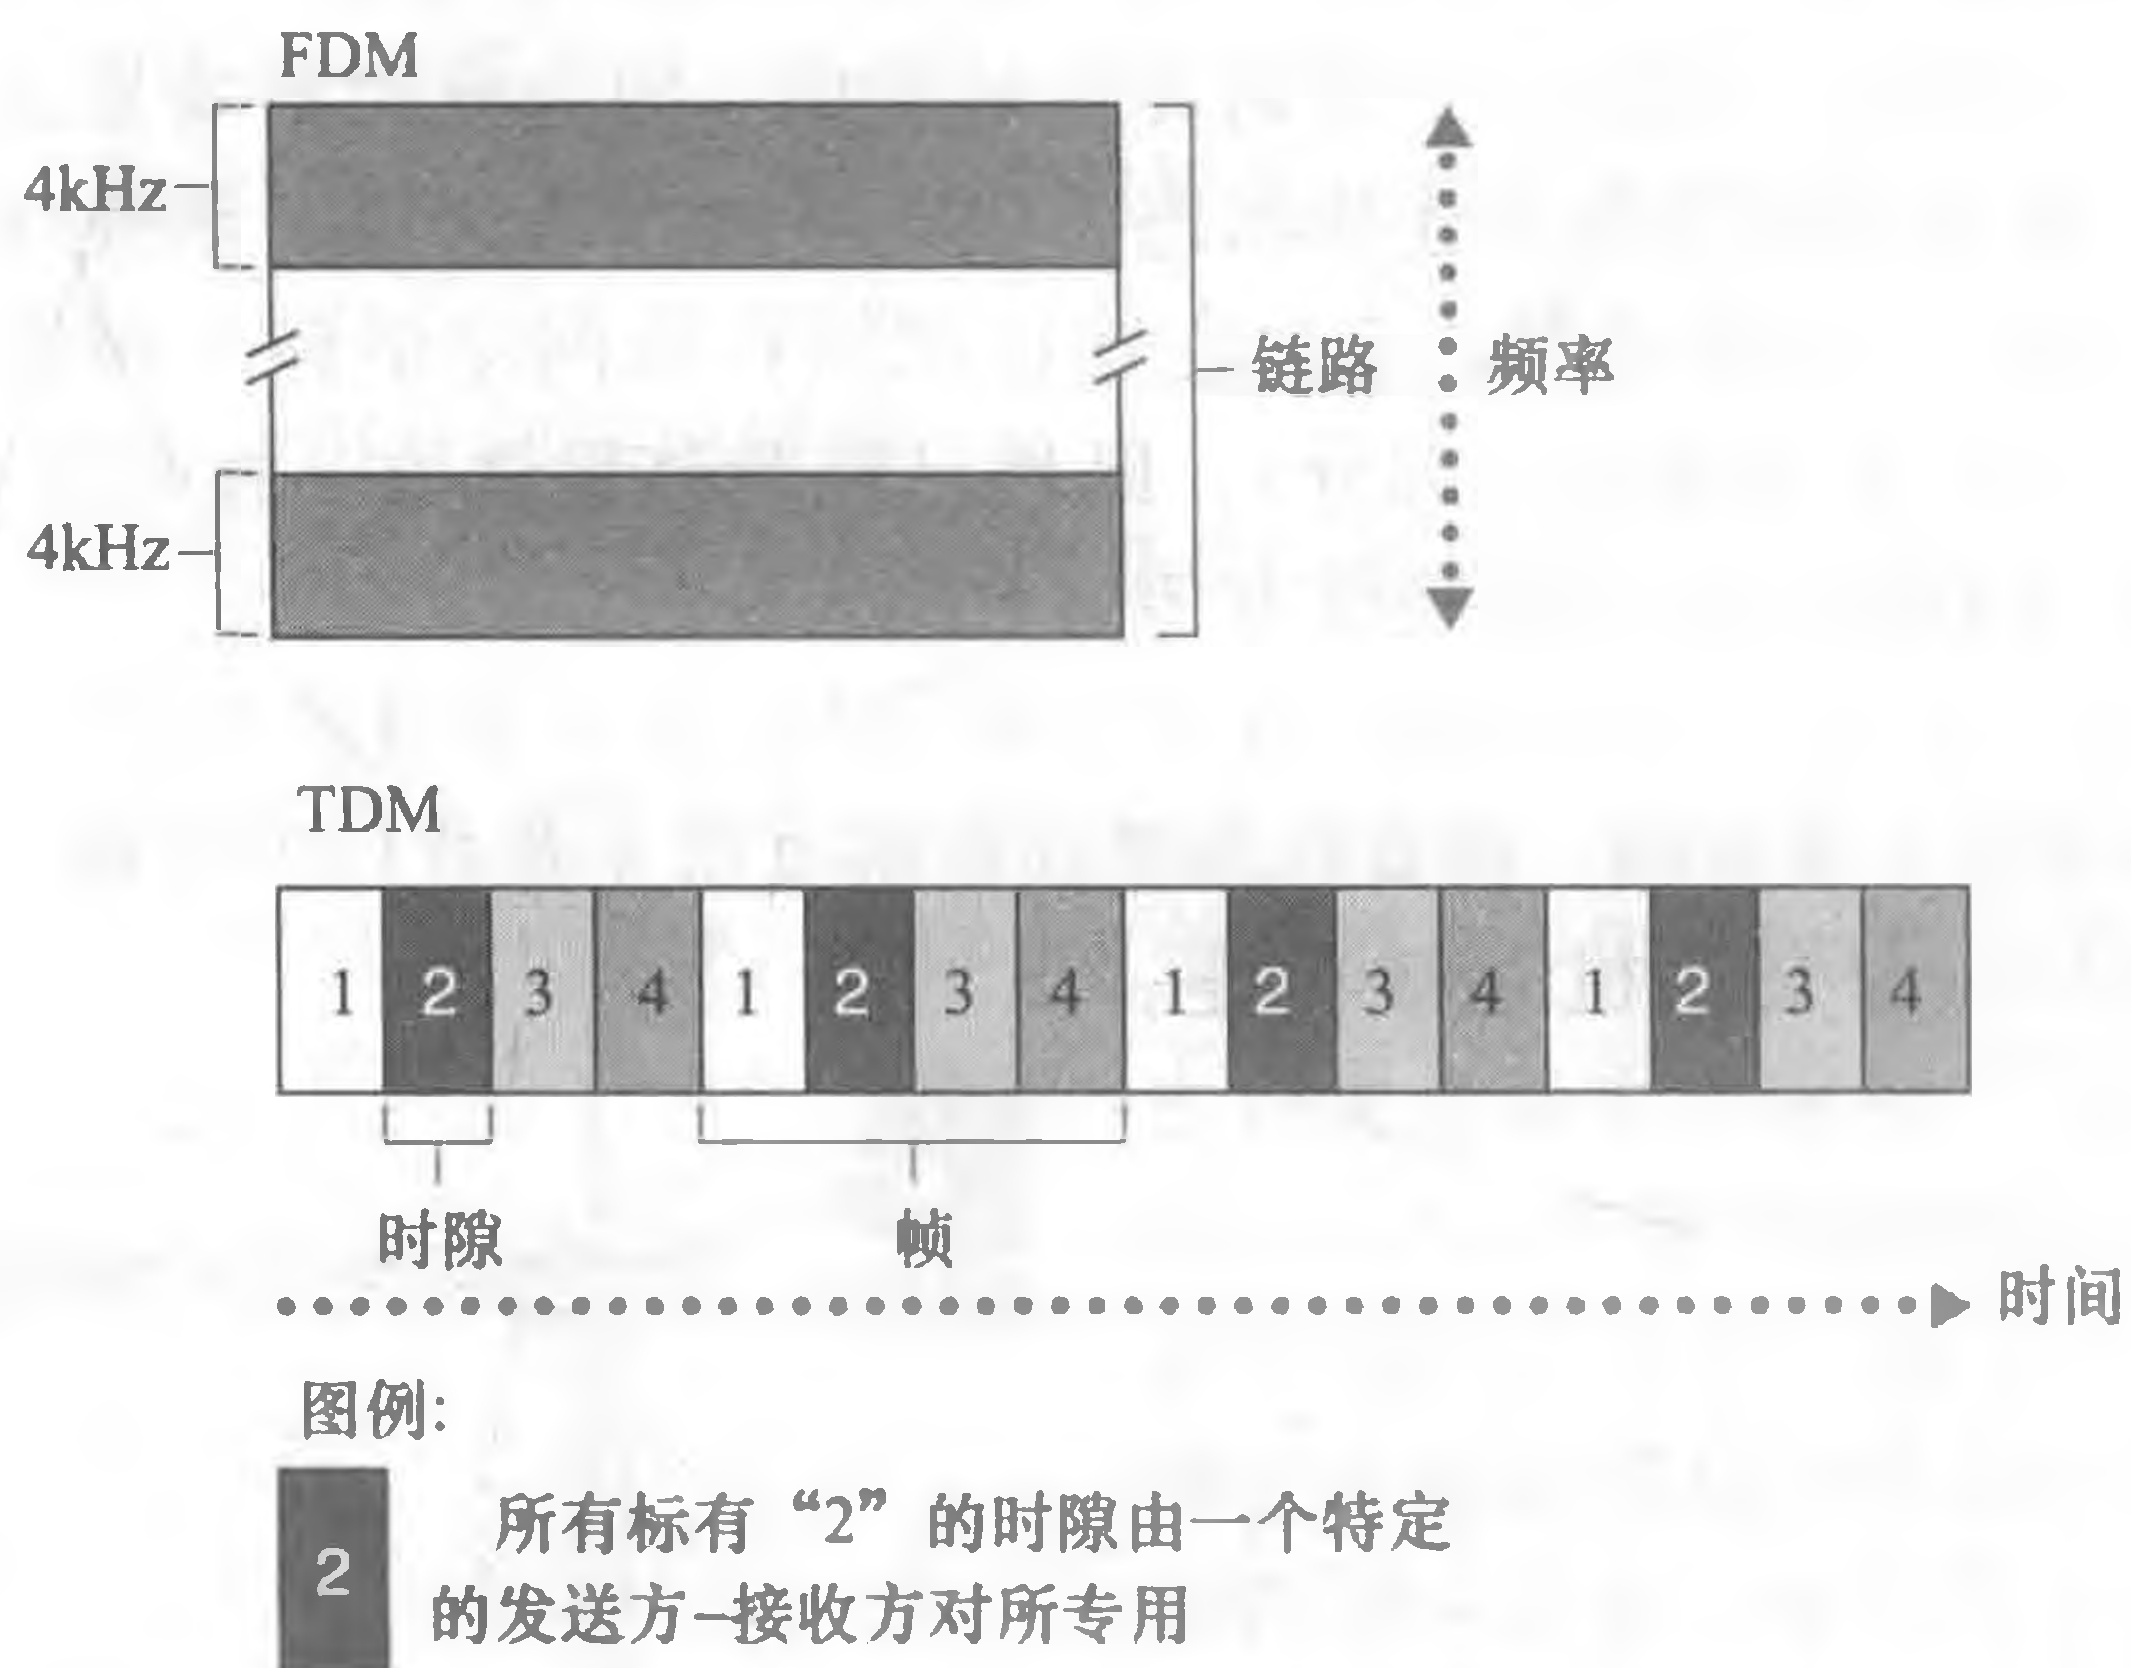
FDM

4kHz

链路

频率

4kHz

TDM

| 1 | 2 | 3 | 4 | 1 | 2 | 3 | 4 | 1 | 2 | 3 | 4 | 1 | 2 | 3 | 4 |
|---|---|---|---|---|---|---|---|---|---|---|---|---|---|---|---|

时隙

帧

时间

图例:

2

所有标有“2”的时隙由一个特定的发送方-接收方对所专用